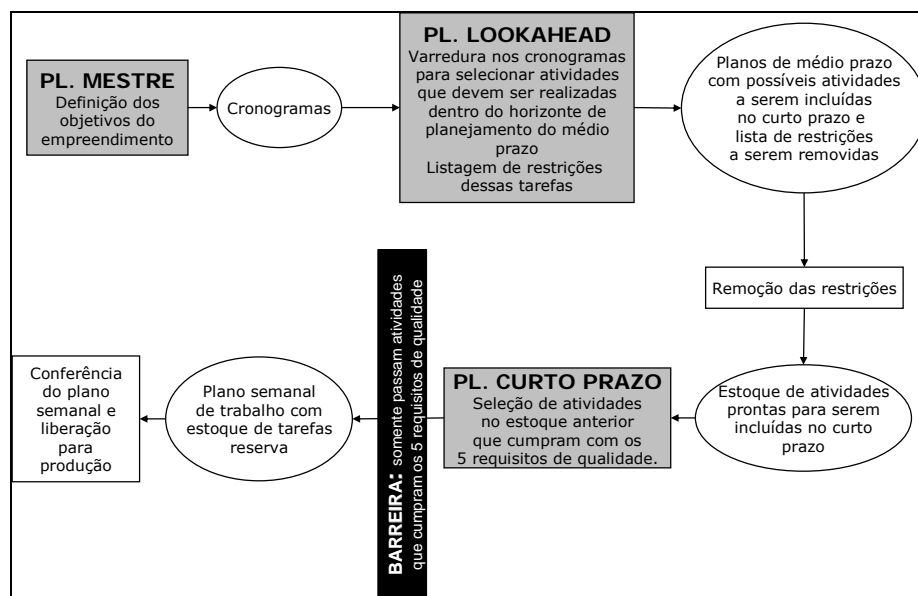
PL. MESTRE
Definição dos objetivos do empreendimento

Cronogramas

PL. LOOKAHEAD
Varredura nos cronogramas para selecionar atividades que devem ser realizadas dentro do horizonte de planejamento do médio prazo
Listagem de restrições dessas tarefas

Planos de médio prazo com possíveis atividades a serem incluídas no curto prazo e lista de restrições a serem removidas

Remoção das restrições

Estoque de atividades prontas para serem incluídas no curto prazo

PL. CURTO PRAZO
Seleção de atividades no estoque anterior que cumpram com os 5 requisitos de qualidade.

BARREIRA: somente passam atividades que cumpram os 5 requisitos de qualidade

Plano semanal de trabalho com estoque de tarefas reserva

Conferência do plano semanal e liberação para produção